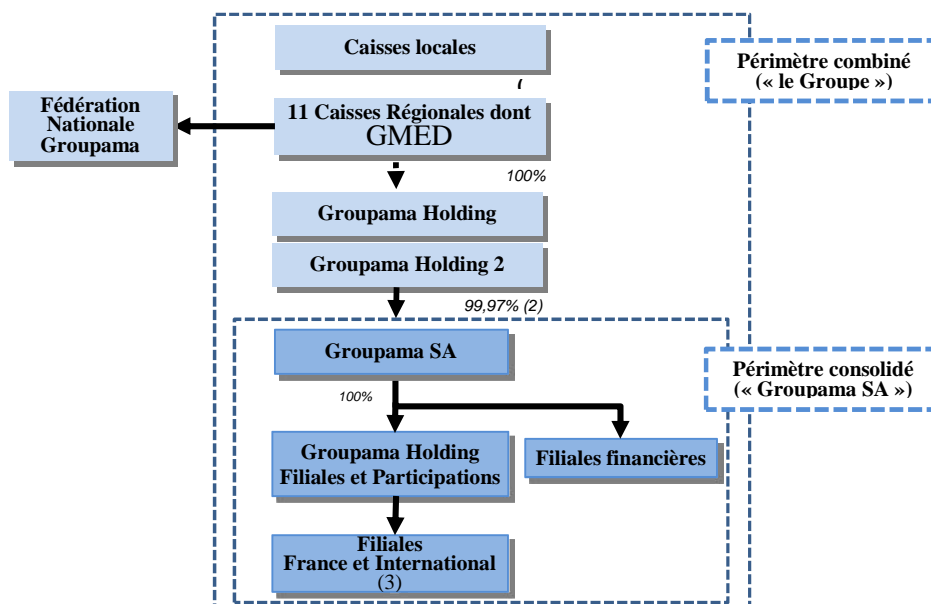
Caisses locales

Périmètre combiné
(« le Groupe »)

Fédération Nationale Groupama

11 Caisses Régionales dont GMED

100%

Groupama Holding

Groupama Holding 2

99,97% (2)

Groupama SA

Périmètre consolidé
(« Groupama SA »)

100%

Groupama Holding Filiales et Participations

Filiales financières

Filiales France et International (3)